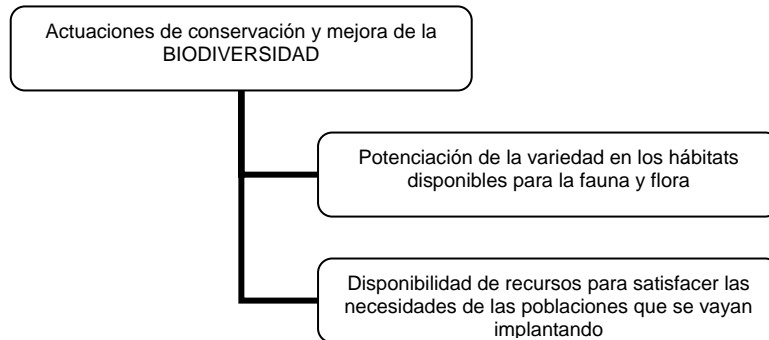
Actuaciones de conservación y mejora de la BIODIVERSIDAD

Potenciación de la variedad en los hábitats disponibles para la fauna y flora

Disponibilidad de recursos para satisfacer las necesidades de las poblaciones que se vayan implantando